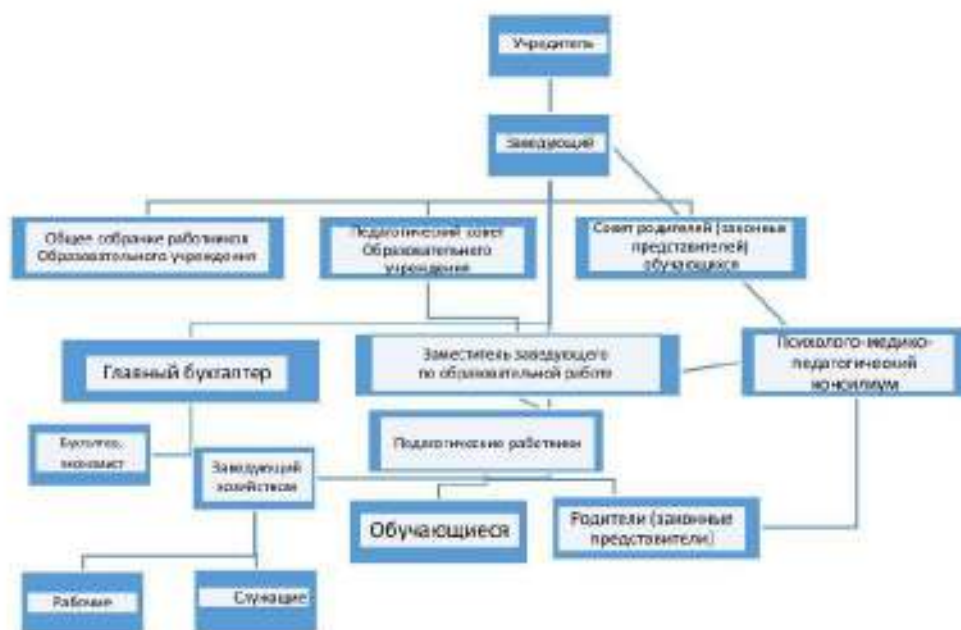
Учредитель

Заведующий

Общее собрание работников Образовательного учреждения

Педагогический совет Образовательного учреждения

Совет родителей (законных представителей) обучающихся

Главный бухгалтер

Заместитель заведующего по образовательной работе

Психолого-медико-педагогический консилиум

Бухгалтер, экономист

Педагогические работники

Заведующий хозяйством

Обучающиеся

Родители (законные представители)

Рабочие

Служащие